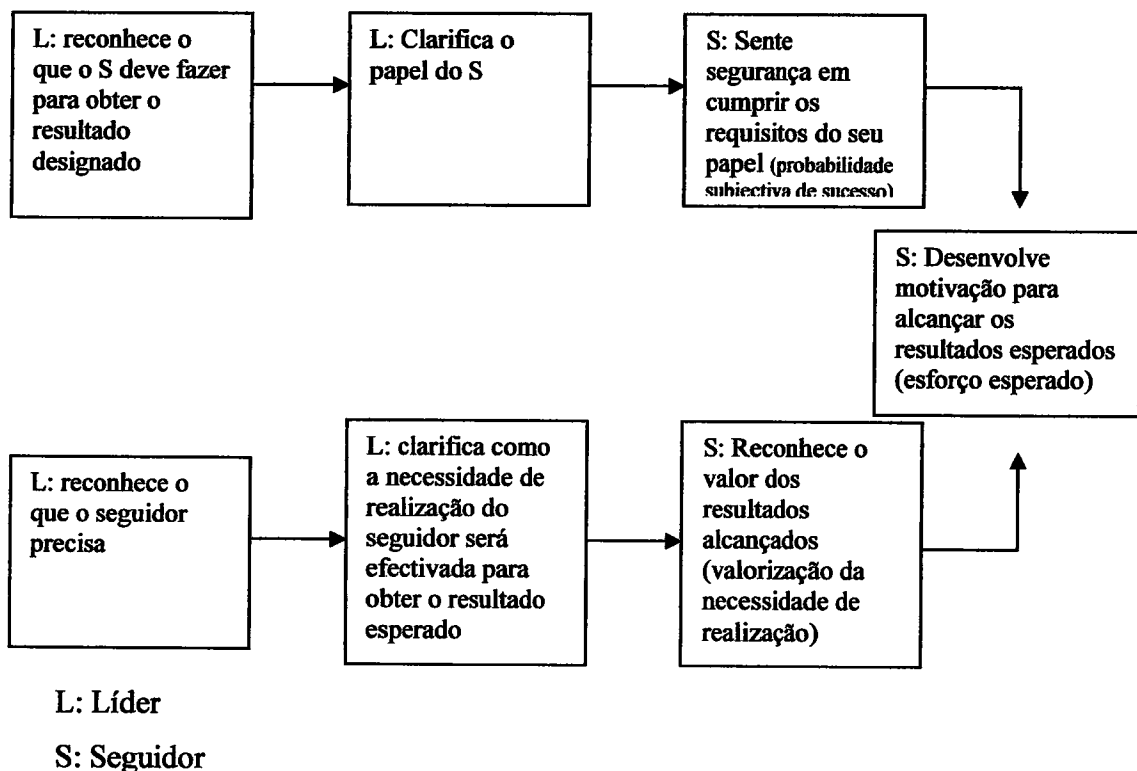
L: reconhece o que o S deve fazer para obter o resultado designado

L: Clarifica o papel do S

S: Sente segurança em cumprir os requisitos do seu papel (probabilidade subjectiva de sucesso)

S: Desenvolve motivação para alcançar os resultados esperados (esforço esperado)

L: reconhece o que o seguidor precisa

L: clarifica como a necessidade de realização do seguidor será efectivada para obter o resultado esperado

S: Reconhece o valor dos resultados alcançados (valorização da necessidade de realização)

L: Líder

S: Seguidor